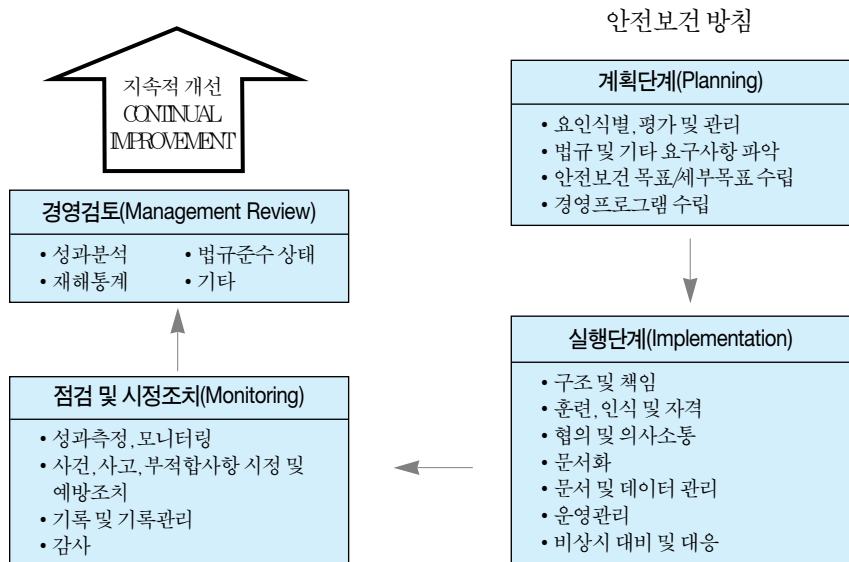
안전보건 방침

지속적 개선
CONTINUAL
IMPROVEMENT

계획단계(Planning)

• 요인식별, 평가 및 관리
• 법규 및 기타 요구사항 파악
• 안전보건 목표/세부목표 수립
• 경영프로그램 수립

경영검토(Management Review)

• 성과분석
• 재해통계
• 법규준수 상태
• 기타

실행단계(Implementation)

• 구조 및 책임
• 훈련, 인식 및 자격
• 협의 및 의사소통
• 문서화
• 문서 및 데이터 관리
• 운영관리
• 비상시 대비 및 대응

점검 및 시정조치(Monitoring)

• 성과측정, 모니터링
• 사건, 사고, 부적합사항 시정 및 예방조치
• 기록 및 기록관리
• 감사